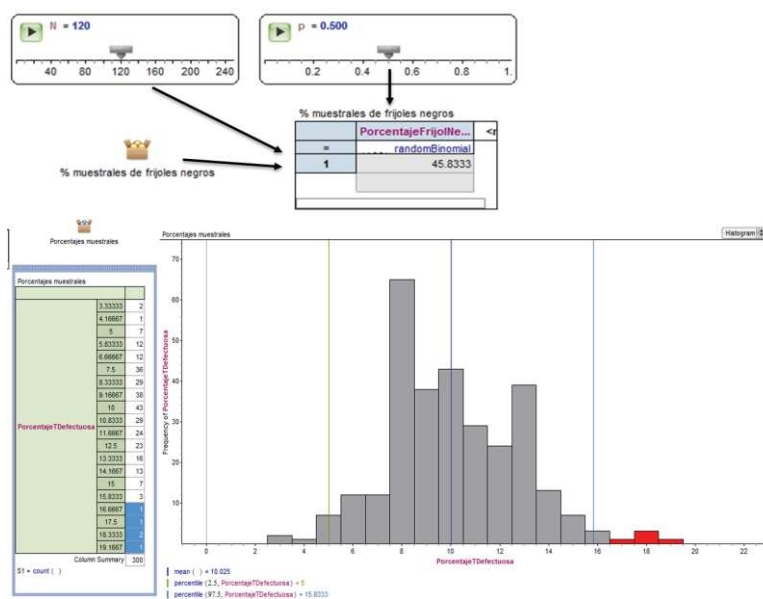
N = 120

40 80 120 160 200 240

p = 0.500

0.2 0.4 0.6 0.8 1.

% muestrales de frijoles negros

| | PorcentajeFrijolNe... | <r |
|---|---|---|
| = | randomBinomial | |
| 1 | 45.8333 | |

% muestrales de frijoles negros

Porcentajes muestrales

Porcentajes muestrales

| | | |
|---|---|---|
| PorcentajeTDefectuosa | 3.33333 | 2 |
| | 4.16667 | 1 |
| | 5 | 7 |
| | 5.83333 | 12 |
| | 6.66667 | 12 |
| | 7.5 | 36 |
| | 8.33333 | 29 |
| | 9.16667 | 38 |
| | 10 | 43 |
| | 10.8333 | 29 |
| | 11.6667 | 24 |
| | 12.5 | 23 |
| | 13.3333 | 16 |
| | 14.1667 | 13 |
| | 15 | 7 |
| | 15.8333 | 3 |
| | 16.6667 | 1 |
| | 17.5 | 1 |
| | 18.3333 | 2 |
| | 19.1667 | 1 |
| | Column Summary | 300 |

S1 = count ( )

Porcentajes muestrales

Histogram

70 60 50 40 30 20 10

Frequency of PorcentajeTDefectuosa

0 2 4 6 8 10 12 14 16 18 20 22

PorcentajeTDefectuosa

mean ( ) = 10.025

percentile (2.5, PorcentajeTDefectuosa) = 5

percentile (97.5, PorcentajeTDefectuosa) = 15.8333